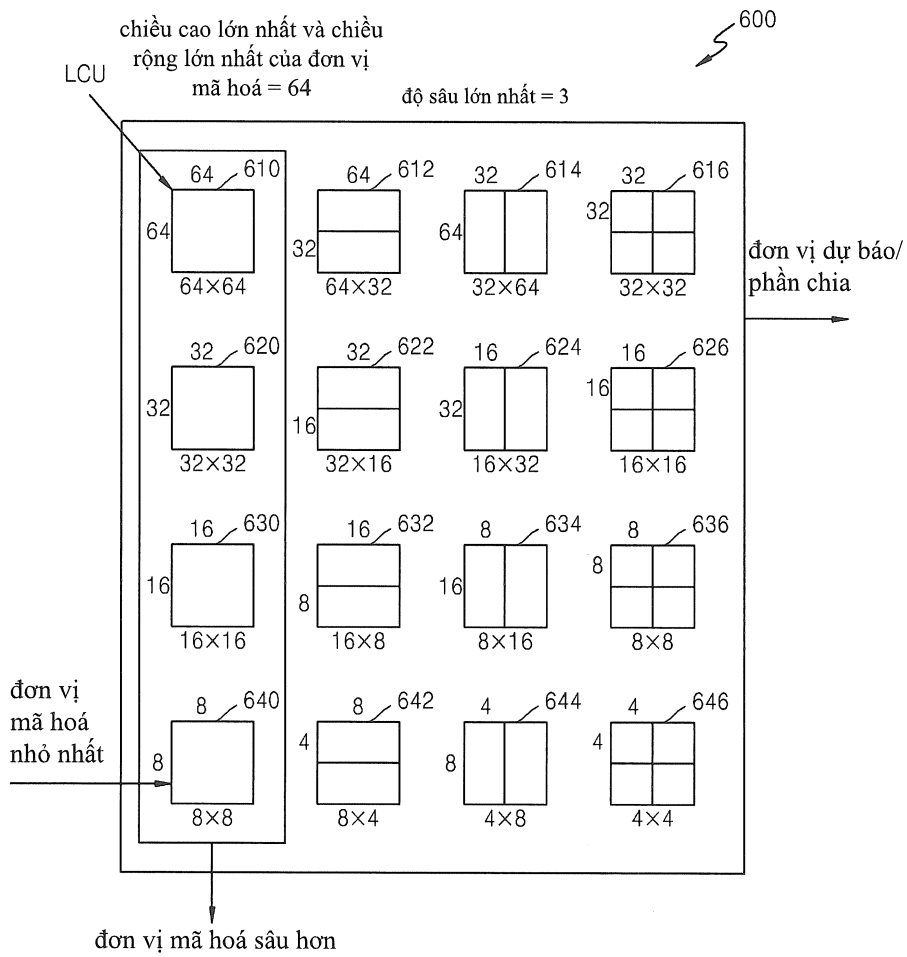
chiều cao lớn nhất và chiều rộng lớn nhất của đơn vị mã hoá = 64

600

LCU

độ sâu lớn nhất = 3

64 610
64
64×64

64 612
32
64×32

32 614
64
32×64

32 616
32
32×32

đơn vị dự báo/ phần chia

32 620
32
32×32

32 622
16
32×16

16 624
32
16×32

16 626
16
16×16

16 630
16
16×16

16 632
8
16×8

8 634
16
8×16

8 636
8
8×8

đơn vị mã hoá nhỏ nhất

8 640
8
8×8

8 642
4
8×4

4 644
8
4×8

4 646
4
4×4

đơn vị mã hoá sâu hơn